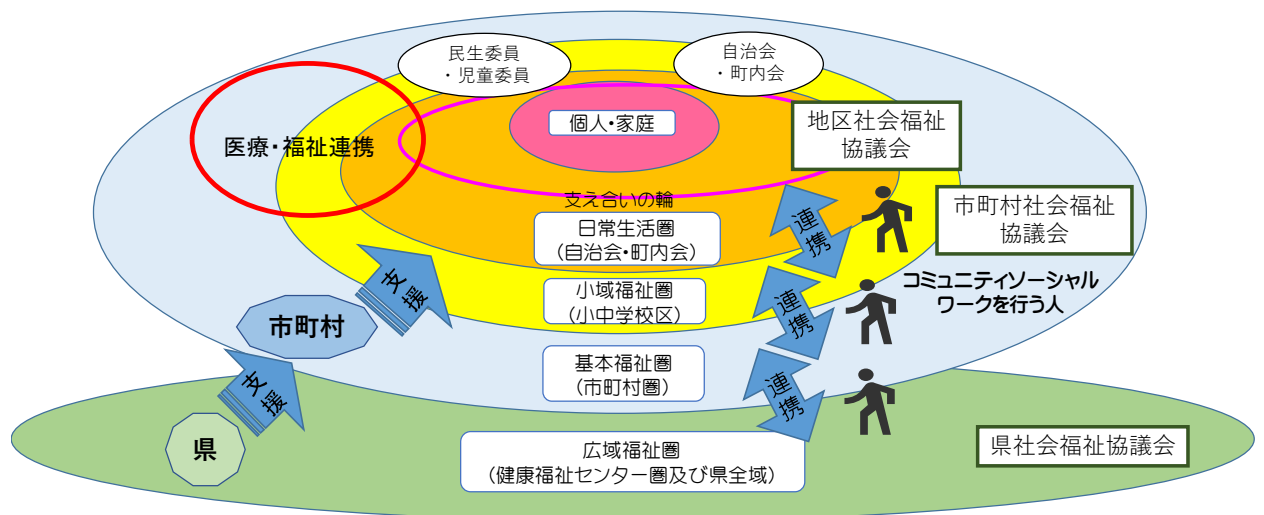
民生委員
・児童委員

自治会
・町内会

医療・福祉連携

個人・家庭

地区社会福祉協議会

支え合いの輪

日常生活圏
（自治会・町内会）

市町村社会福祉協議会

連携

支援

コミュニティソーシャルワークを行う人

小域福祉圏
（小中学校区）

市町村

連携

支援

基本福祉圏
（市町村圏）

連携

県

広域福祉圏
（健康福祉センター圏及び県全域）

県社会福祉協議会